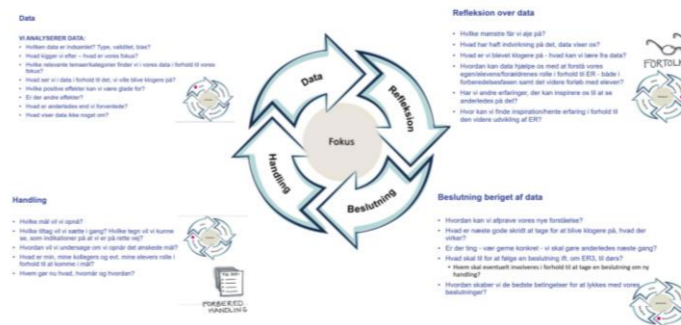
Data

VI ANALYSERER DATA:
- Hvilken data er indsamlet? Type, validitet, bias?
- Hvad kigger vi efter – hvad er vores fokus?
- Hvilke relevante temaer/kategorier finder vi i vores data i forhold til vores fokus?
- Hvad ser vi i data i forhold til det, vi ville blive klogere på?
- Hvilke positive effekter kan vi være glade for?
- Er der andre effekter?
- Hvad er anderledes end vi forventede?
- Hvad viser data ikke noget om?

Refleksion over data
- Hvilke mønstre får vi øje på?
- Hvad har haft indvirkning på det, data viser os?
- Hvad er vi blevet klogere på - hvad kan vi lære fra data?
- Hvordan kan data hjælpe os med at forstå vores egen/elevens/forældrenes rolle i forhold til ER - både i forberedelsesfasen samt det videre forløb med eleven?
- Har vi andre erfaringer, der kan inspirere os til at se anderledes på det?
- Hvor kan vi finde inspiration/hente erfaring i forhold til den videre udvikling af ER?

FORTOLK

Data
Refleksion
Beslutning
Handling
Fokus

Handling
- Hvilke mål vil vi opnå?
- Hvilke tiltag vil vi sætte i gang? Hvilke tegn vil vi kunne se, som indikationer på at vi er på rette vej?
- Hvordan vil vi undersøge om vi opnår det ønskede mål?
- Hvad er min, mine kollegers og evt. mine elevers rolle i forhold til at komme i mål?
- Hvem gør nu hvad, hvornår og hvordan?

FORBERED HANDLING

Beslutning beriget af data
- Hvordan kan vi afprøve vores nye forståelse?
- Hvad er næste gode skridt at tage for at blive klogere på, hvad der virker?
- Er der ting - vær gerne konkret - vi skal gøre anderledes næste gang?
- Hvad skal fit for at følge en beslutning ift. om ER3, til dans?
  - Hvem skal eventuelt involveres i forhold til at tage en beslutning om ny handling?
- Hvordan skaber vi de bedste betingelser for at lykkes med vores beslutninger?